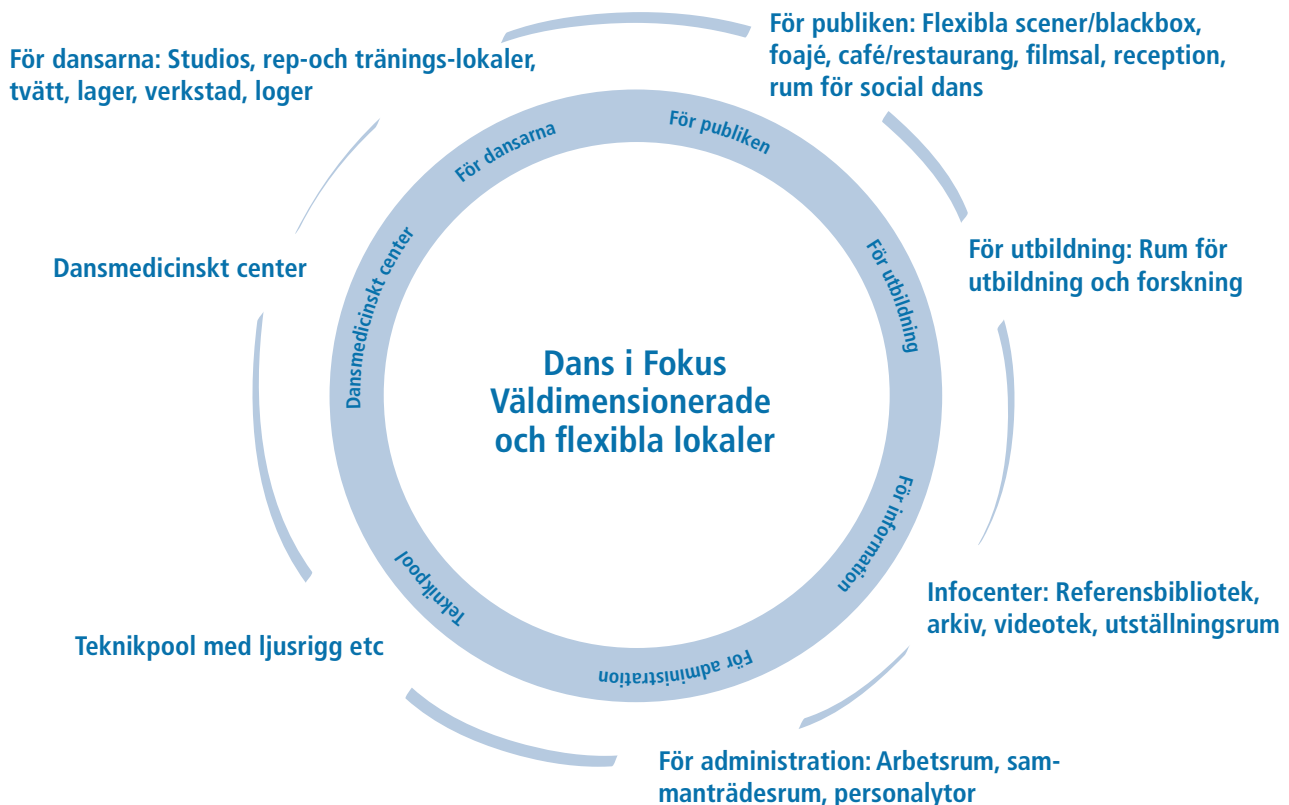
För dansarna: Studios, rep-och tränings-lokaler, tvätt, lager, verkstad, loger

För publiken: Flexibla scener/blackbox, foajé, café/restaurang, filmsal, reception, rum för social dans

För dansarna

För publiken

Dansmedicinskt center

Dansmedicinskt center

För utbildning

För utbildning: Rum för utbildning och forskning

Dans i Fokus
Väldimensionerade
och flexibla lokaler

För information

Teknikpool

Infocenter: Referensbibliotek, arkiv, videotek, utställningsrum

Teknikpool med ljusrigg etc

För administration

För administration: Arbetsrum, sammanträdesrum, personalytor